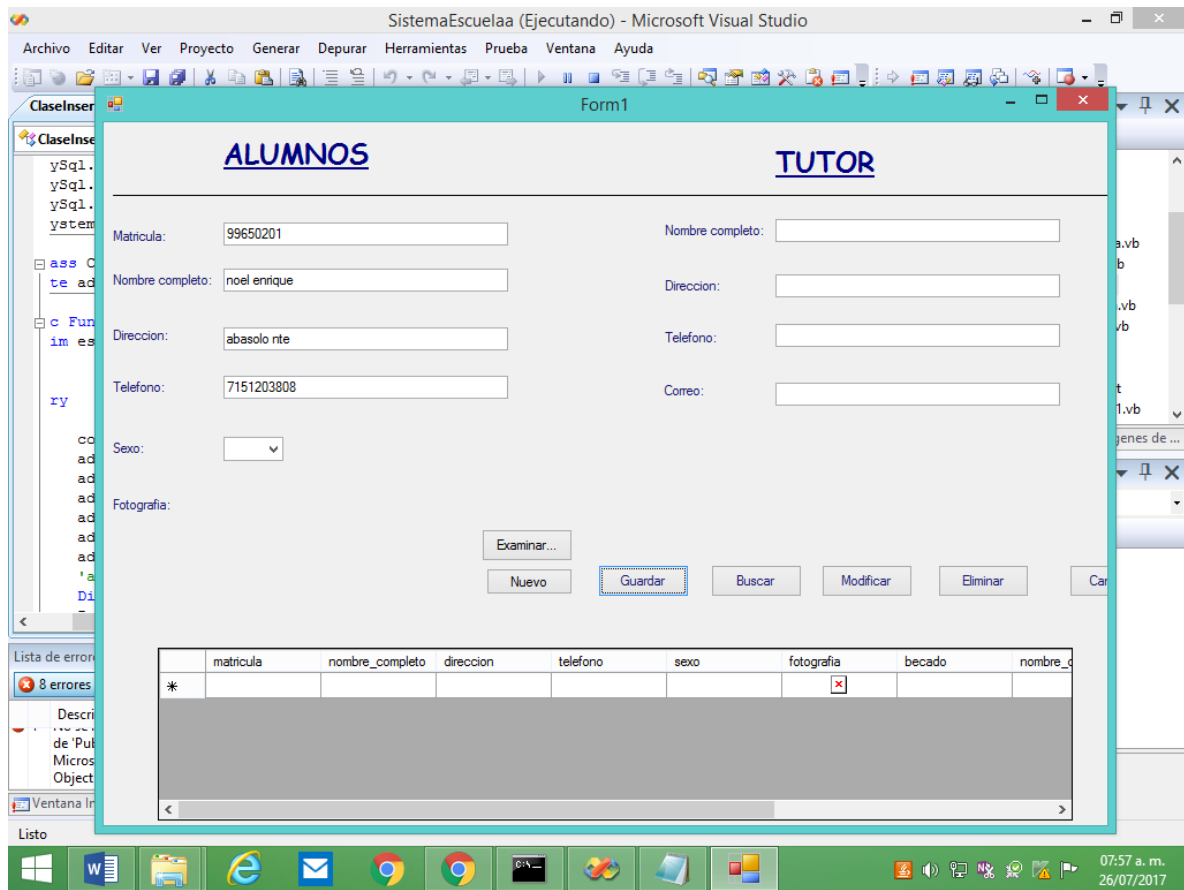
SistemaEscuelaa (Ejecutando) - Microsoft Visual Studio

Archivo Editar Ver Proyecto Generar Depurar Herramientas Prueba Ventana Ayuda

ClaseInser

ClaseInse

ySql.
ySql.
ySql.
ystem

ass C
te ad

c Fun
im es

ry

co
ad
ad
ad
ad
ad
ad
'a
Di

Form1

ALUMNOS

TUTOR

Matricula: 99650201

Nombre completo: noel enrique

Direccion: abasolo nte

Telefono: 7151203808

Sexo:

Fotografia:

Nombre completo:

Direccion:

Telefono:

Correo:

Examinar...

Nuevo Guardar Buscar Modificar Eliminar Ca

| | matricula | nombre_completo | direccion | telefono | sexo | fotografia | becado | nombre_c |
|---|---|---|---|---|---|---|---|---|
| * | | | | | | | | |

a.vb
b
.vb
vb
t
1.vb
genes de ...

Lista de errores
8 errores
Descri
de 'Pub
Micros
Object
Ventana In

Listo

07:57 a. m.
26/07/2017